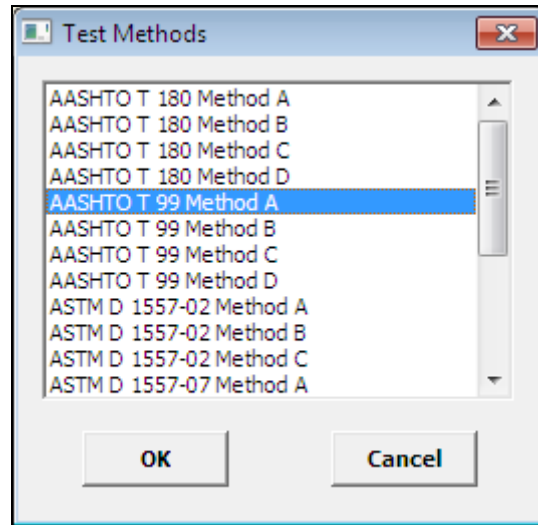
Test Methods

AASHTO T 180 Method A
AASHTO T 180 Method B
AASHTO T 180 Method C
AASHTO T 180 Method D
AASHTO T 99 Method A
AASHTO T 99 Method B
AASHTO T 99 Method C
AASHTO T 99 Method D
ASTM D 1557-02 Method A
ASTM D 1557-02 Method B
ASTM D 1557-02 Method C
ASTM D 1557-07 Method A

OK
Cancel